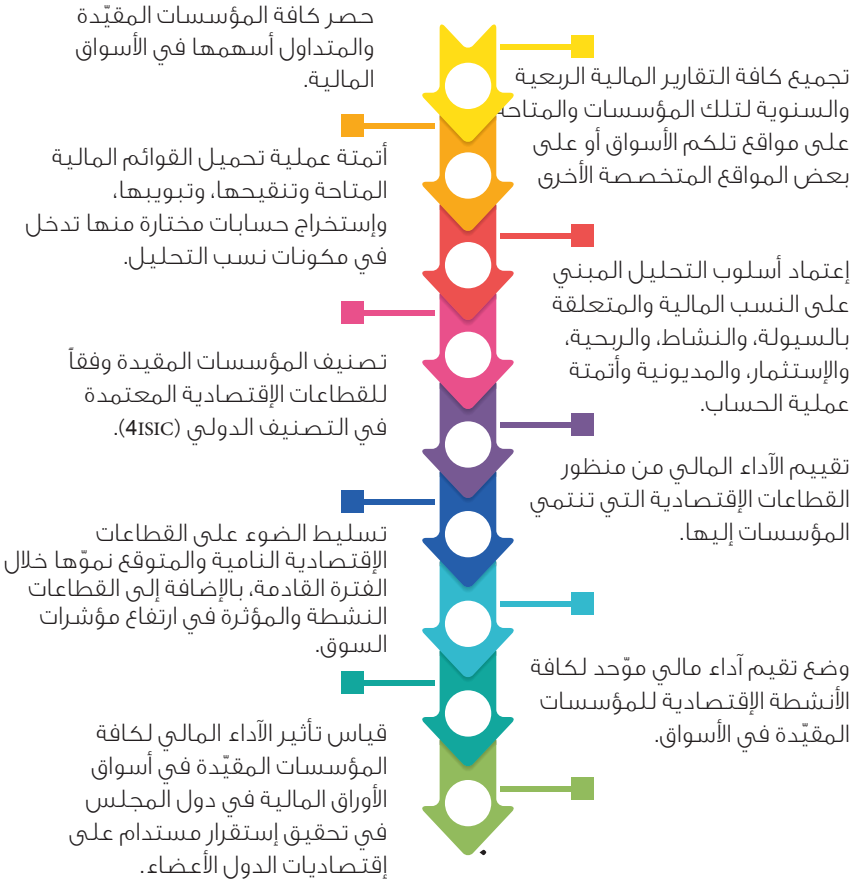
حصر كافة المؤسسات المقيّدة والمتداول أسهمها في الأسواق المالية.

تجميع كافة التقارير المالية الربعية والسنوية لتلك المؤسسات والمتاحة على مواقع تلكم الأسواق أو على بعض المواقع المتخصصة الأخرى

أتمتة عملية تحميل القوائم المالية المتاحة وتنقيحها، وتبويبها، وإستخراج حسابات مختارة منها تدخل في مكونات نسب التحليل.

إعتماد أسلوب التحليل المبني على النسب المالية والمتعلقة بالسيولة، والنشاط، والربحية، والإستثمار، والمديونية وأتمتة عملية الحساب.

تصنيف المؤسسات المقيدة وفقاً للقطاعات الإقتصادية المعتمدة في التصنيف الدولي (4ISIC).

تقييم الآداء المالي من منظور القطاعات الإقتصادية التي تنتمي المؤسسات إليها.

تسليط الضوء على القطاعات الإقتصادية النامية والمتوقع نموّها خلال الفترة القادمة، بالإضافة إلى القطاعات النشطة والمؤثرة في ارتفاع مؤشرات السوق.

وضع تقيم آداء مالي موّحد لكافة الأنشطة الإقتصادية للمؤسسات المقيّدة في الأسواق.

قياس تأثير الآداء المالي لكافة المؤسسات المقيّدة في أسواق الأوراق المالية في دول المجلس في تحقيق إستقرار مستدام على إقتصاديات الدول الأعضاء.